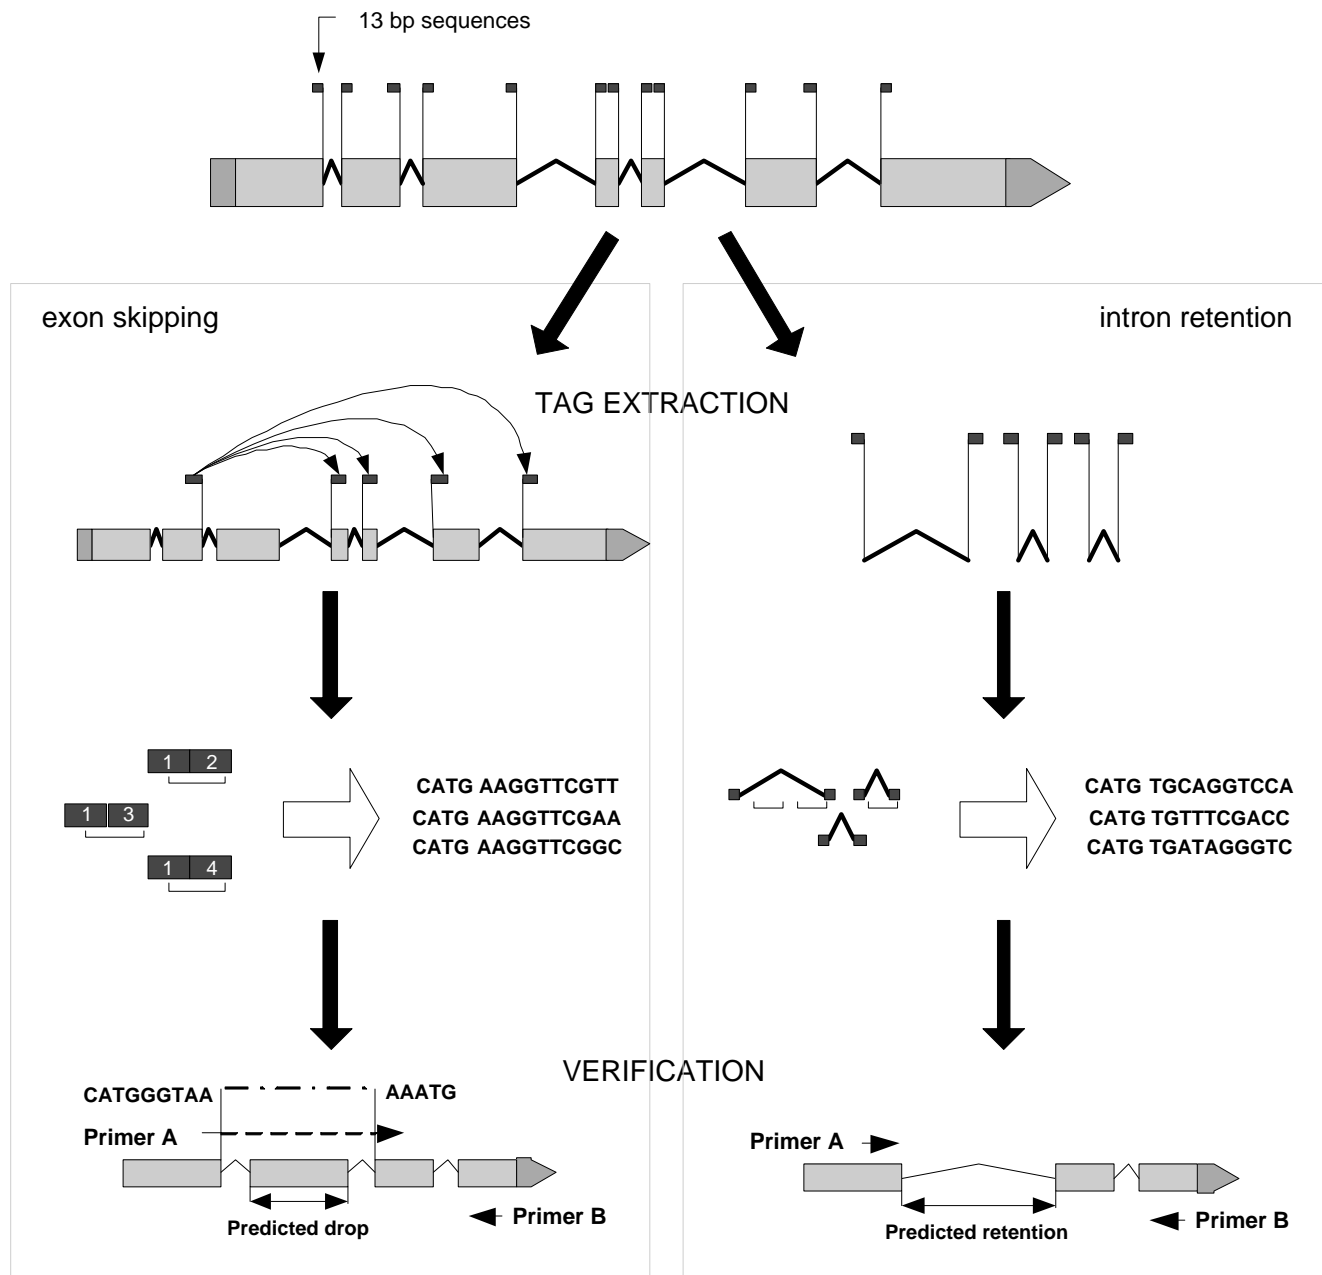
13 bp sequences

exon skipping

intron retention

TAG EXTRACTION

1 2

1 3

1 4

CATG AAGGTTCGTT
CATG AAGGTTCGAA
CATG AAGGTTCGGC

CATG TGCAGGTCCA
CATG TGTTTCGACC
CATG TGATAGGGTC

VERIFICATION

CATGGGTAA

AAATG

Primer A

Predicted drop

Primer B

Primer A

Predicted retention

Primer B